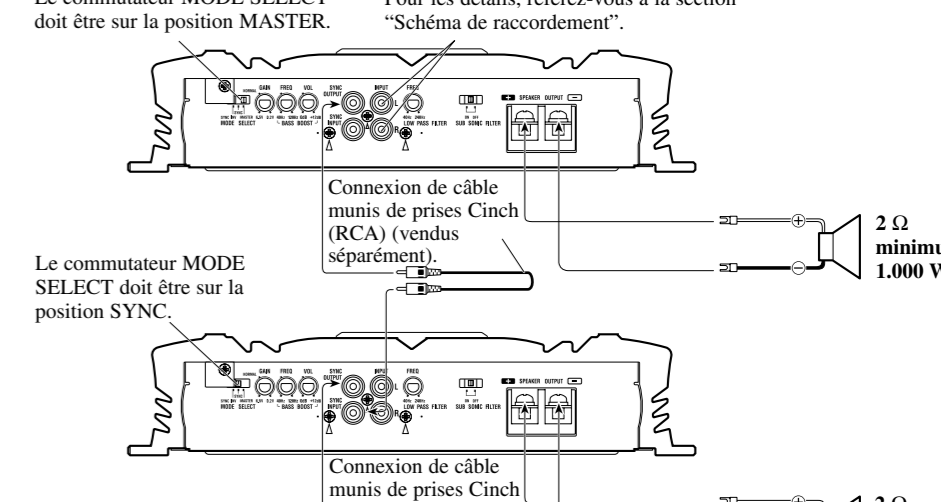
Le commutateur MODE SELECT doit être sur la position MASTER.

Pour les détails, référez-vous à la section "Schéma de raccordement".

NORMAL
SYNC INV MASTER
MODE SELECT
GAIN
0.2V 8V
FREQ
40Hz 120Hz
VOL
0dB +12dB
BASS BOOST
SYNC OUTPUT
SYNC INPUT
INPUT
L
R
FREQ
40Hz 240Hz
LOW PASS FILTER
ON OFF
SUB SONIC FILTER
+ SPEAKER OUTPUT −

Connexion de câble munis de prises Cinch (RCA) (vendus séparément).

+
−
2 Ω minimu
1.000 W

Le commutateur MODE SELECT doit être sur la position SYNC.

NORMAL
SYNC INV MASTER
MODE SELECT
GAIN
0.2V 8V
FREQ
40Hz 120Hz
VOL
0dB +12dB
BASS BOOST
SYNC OUTPUT
SYNC INPUT
INPUT
L
R
FREQ
40Hz 240Hz
LOW PASS FILTER
ON OFF
SUB SONIC FILTER
+ SPEAKER OUTPUT −

Connexion de câble munis de prises Cinch

+
2 Ω